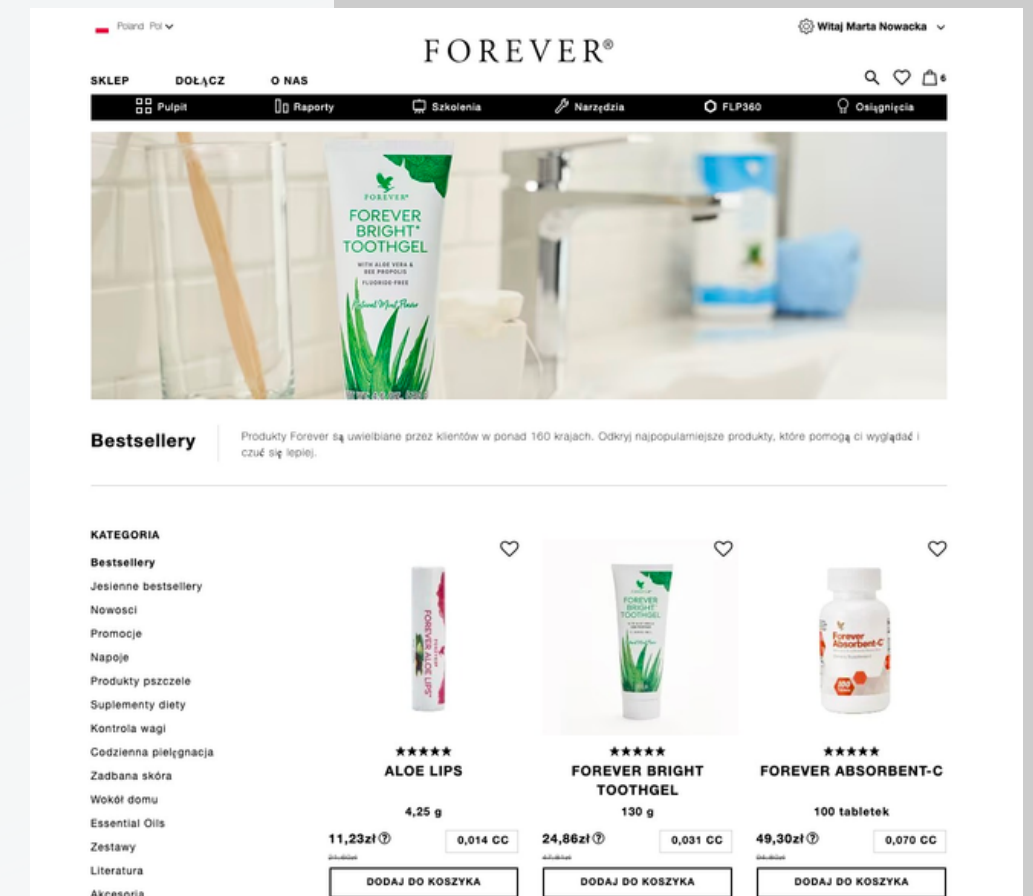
Poland Pol

Witaj Marta Nowacka

FOREVER®

SKLEP DOŁĄCZ O NAS

6

Pulpit Raporty Szkolenia Narzędzia FLP360 Osiągnięcia

FOREVER

FOREVER BRIGHT® TOOTHGEL

WITH ALOE VERA & BEE PROPOLIS

FLUORIDE-FREE

Natural Mint Flavor

Bestsellery

Produkty Forever są uwielbiane przez klientów w ponad 160 krajach. Odkryj najpopularniejsze produkty, które pomogą ci wyglądać i czuć się lepiej.

KATEGORIA

Bestsellery
Jesienne bestsellery
Nowosci
Promocje
Napoje
Produkty pszczele
Suplementy diety
Kontrola wagi
Codzienna pielęgnacja
Zadbana skóra
Wokół domu
Essential Oils
Zestawy
Literatura
Akcesoria

FOREVER ALOE LIPS

★★★★★
ALOE LIPS
4,25 g
11,23zł
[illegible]
0,014 CC
DODAJ DO KOSZYKA

★★★★★
FOREVER BRIGHT TOOTHGEL
130 g
24,86zł
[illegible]
0,031 CC
DODAJ DO KOSZYKA

Forever Absorbent-C

★★★★★
FOREVER ABSORBENT-C
100 tabletek
49,30zł
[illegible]
0,070 CC
DODAJ DO KOSZYKA